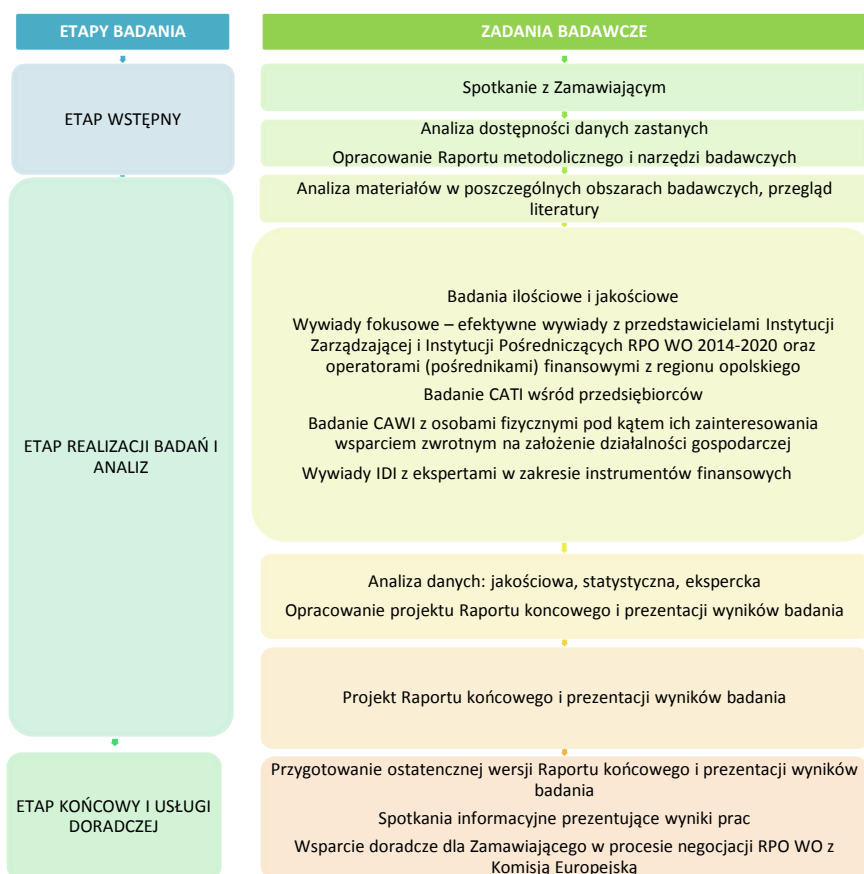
ETAPY BADANIA

ZADANIA BADAWCZE

ETAP WSTĘPNY

Spotkanie z Zamawiającym

Analiza dostępności danych zastanych

Opracowanie Raportu metodolicznego i narzędzi badawczych

ETAP REALIZACJI BADAŃ I ANALIZ

Analiza materiałów w poszczególnych obszarach badawczych, przegląd literatury

Badania ilościowe i jakościowe

Wywiady fokusowe – efektywne wywiady z przedstawicielami Instytucji Zarządzającej i Instytucji Pośredniczących RPO WO 2014-2020 oraz operatorami (pośrednikami) finansowymi z regionu opolskiego

Badanie CATI wśród przedsiębiorców

Badanie CAWI z osobami fizycznymi pod kątem ich zainteresowania wsparciem zwrotnym na założenie działalności gospodarczej

Wywiady IDI z ekspertami w zakresie instrumentów finansowych

Analiza danych: jakościowa, statystyczna, ekspercka

Opracowanie projektu Raportu koncowego i prezentacji wyników badania

Projekt Raportu końcowego i prezentacji wyników badania

ETAP KOŃCOWY I USŁUGI DORADCZEJ

Przygotowanie ostatecznej wersji Raportu końcowego i prezentacji wyników badania

Spotkania informacyjne prezentujące wyniki prac

Wsparcie doradcze dla Zamawiającego w procesie negocjacji RPO WO z Komisją Europejską